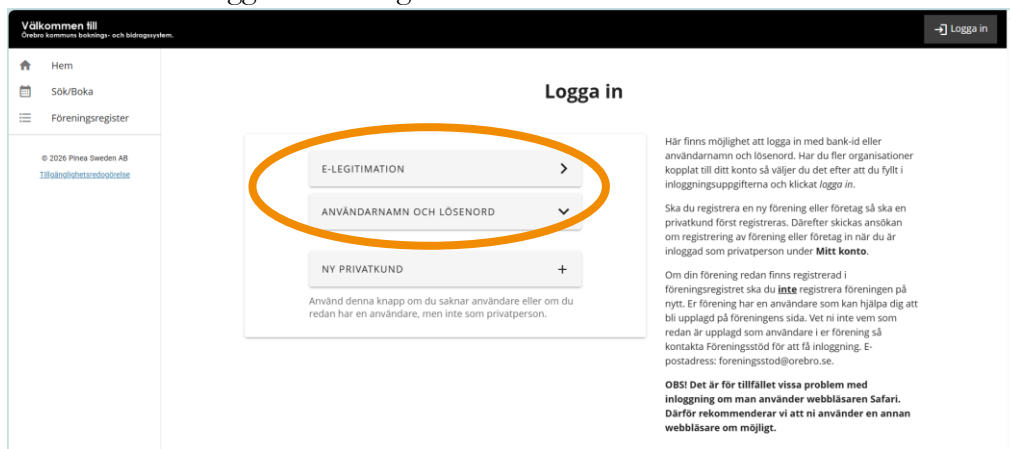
Välkommen till
Örebro kommuns boknings- och bidragssystem.

Logga in

Hem
Sök/Boka
Föreningsregister

© 2026 Pinea Sweden AB
Tillgänglighetsredogörelse

Logga in

E-LEGITIMATION

ANVÄNDARNAMN OCH LÖSENORD

NY PRIVATKUND

Använd denna knapp om du saknar användare eller om du redan har en användare, men inte som privatperson.

Här finns möjlighet att logga in med bank-id eller användarnamn och lösenord. Har du fler organisationer kopplat till ditt konto så väljer du det efter att du fyllt i inloggningsuppgifterna och klickat *logga in*.

Ska du registrera en ny förening eller företag så ska en privatkund först registreras. Därefter skickas ansökan om registrering av förening eller företag in när du är inloggad som privatperson under **Mitt konto**.

Om din förening redan finns registrerad i föreningsregistret ska du **inte** registrera föreningen på nytt. Er förening har en användare som kan hjälpa dig att bli upplagd på föreningens sida. Vet ni inte vem som redan är upplagd som användare i er förening så kontakta Föreningsstöd för att få inloggning. E-postadress: foreningsstod@orebro.se.

**OBS! Det är för tillfället vissa problem med inloggning om man använder webbläsaren Safari. Därför rekommenderar vi att ni använder en annan webbläsare om möjligt.**